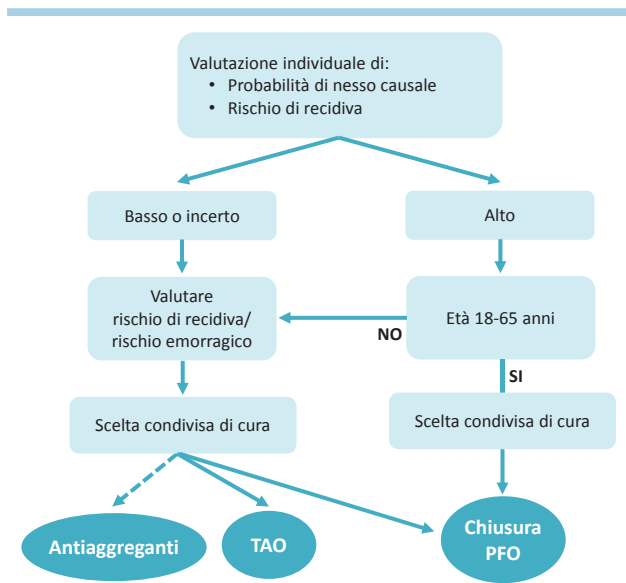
Valutazione individuale di:
• Probabilità di nesso causale
• Rischio di recidiva

Basso o incerto

Alto

Valutare rischio di recidiva/ rischio emorragico

NO

Età 18-65 anni

SI

Scelta condivisa di cura

Scelta condivisa di cura

Antiaggreganti

TAO

Chiusura PFO